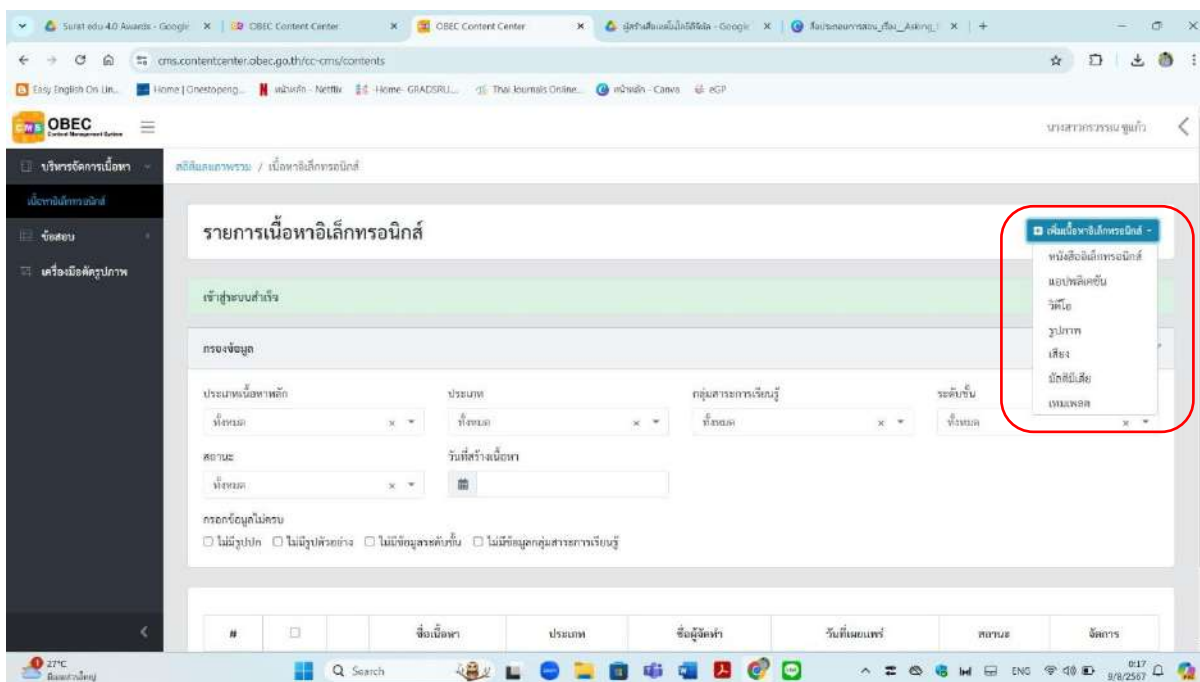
Surat edu 4.0 Awards - Google × | OBEC Content Center × | OBEC Content Center × | ผู้สร้างสื่อแอนิเมชันดิจิทัล - Google × | สื่อประกอบการสอน_เรื่อง_Asking × | +

cms.contentcenter.obec.go.th/cc-cms/contents

Easy English On Lin... | Home | Onestopeng... | หน้าหลัก - Netflix | Home - GRADSRU... | Thai Journals Online... | หน้าหลัก - Canva | eGP

OBEC Content Management System

นางสาวกรวรรณ ขูแก้ว

บริหารจัดการเนื้อหา
เนื้อหาอิเล็กทรอนิกส์
ข้อสอบ
เครื่องมือตัดรูปภาพ

สถิติและภาพรวม / เนื้อหาอิเล็กทรอนิกส์

รายการเนื้อหาอิเล็กทรอนิกส์

เพิ่มเนื้อหาอิเล็กทรอนิกส์
หนังสืออิเล็กทรอนิกส์
แอปพลิเคชัน
วิดีโอ
รูปภาพ
เสียง
มัลติมีเดีย
เทมเพลต

เข้าสู่ระบบสำเร็จ

กรองข้อมูล

ประเภทเนื้อหาหลัก
ทั้งหมด
ประเภท
ทั้งหมด
กลุ่มสาระการเรียนรู้
ทั้งหมด
ระดับชั้น
ทั้งหมด
สถานะ
ทั้งหมด
วันที่สร้างเนื้อหา

กรอกข้อมูลไม่ครบ
☐ ไม่มีรูปปก ☐ ไม่มีรูปตัวอย่าง ☐ ไม่มีข้อมูลระดับชั้น ☐ ไม่มีข้อมูลกลุ่มสาระการเรียนรู้

| # | ☐ | ชื่อเนื้อหา | ประเภท | ชื่อผู้จัดทำ | วันที่เผยแพร่ | สถานะ | จัดการ |
|---|---|---|---|---|---|---|---|

27°C มีเมฆบางส่วน
Search
ENG 0:17 9/8/2567